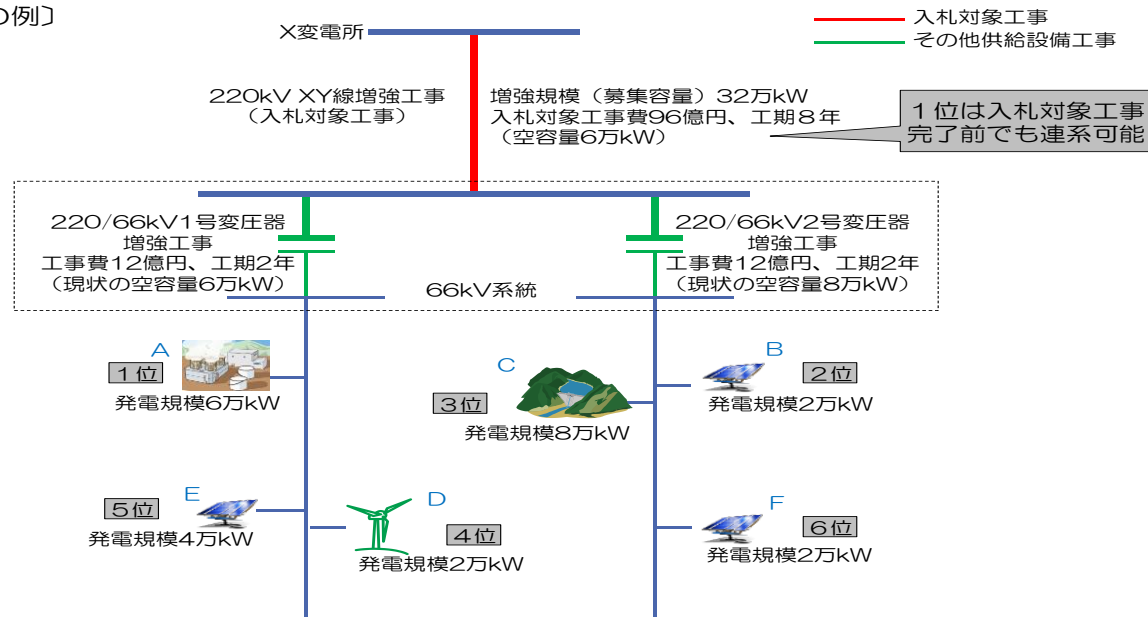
の例〕

X変電所

入札対象工事
その他供給設備工事

220kV XY線増強工事
（入札対象工事）

増強規模（募集容量）32万kW
入札対象工事費96億円、工期８年
（空容量6万kW）

１位は入札対象工事
完了前でも連系可能

220/66kV1号変圧器
増強工事
工事費12億円、工期2年
（現状の空容量6万kW）

220/66kV2号変圧器
増強工事
工事費12億円、工期2年
（現状の空容量8万kW）

66kV系統

A
１位
発電規模6万kW

C
３位
発電規模8万kW

B
２位
発電規模2万kW

E
５位
発電規模4万kW

D
４位
発電規模2万kW

F
６位
発電規模2万kW